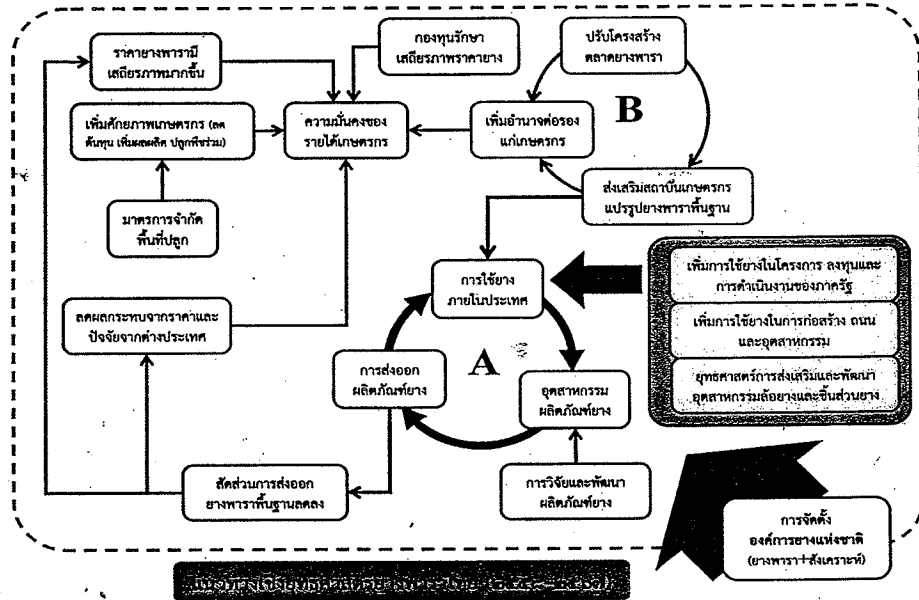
ราคายางพารามีเสถียรภาพมากขึ้น

กองทุนรักษาเสถียรภาพราคายาง

ปรับโครงสร้างตลาดยางพารา

เพิ่มศักยภาพเกษตรกร (ลดต้นทุน เพิ่มผลผลิต ปลูกพืชร่วม)

ความมั่นคงของรายได้เกษตรกร

เพิ่มอำนาจต่อรองแก่เกษตรกร

B

มาตรการจำกัดพื้นที่ปลูก

ส่งเสริมสถาบันเกษตรกรแปรรูปยางพาราพื้นฐาน

การใช้ยางภายในประเทศ

เพิ่มการใช้ยางในโครงการ ลงทุนและการดำเนินงานของภาครัฐ

ลดผลกระทบจากราคาและปัจจัยจากต่างประเทศ

เพิ่มการใช้ยางในการก่อสร้าง ถนน และอุตสาหกรรม

การส่งออกผลิตภัณฑ์ยาง

A

อุตสาหกรรมผลิตภัณฑ์ยาง

ยุทธศาสตร์การส่งเสริมและพัฒนาอุตสาหกรรมล้อยางและชิ้นส่วนยาง

สัดส่วนการส่งออกยางพาราพื้นฐานลดลง

การวิจัยและพัฒนาผลิตภัณฑ์ยาง

การจัดตั้งองค์การยางแห่งชาติ (ยางพารา+สังเคราะห์)

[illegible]